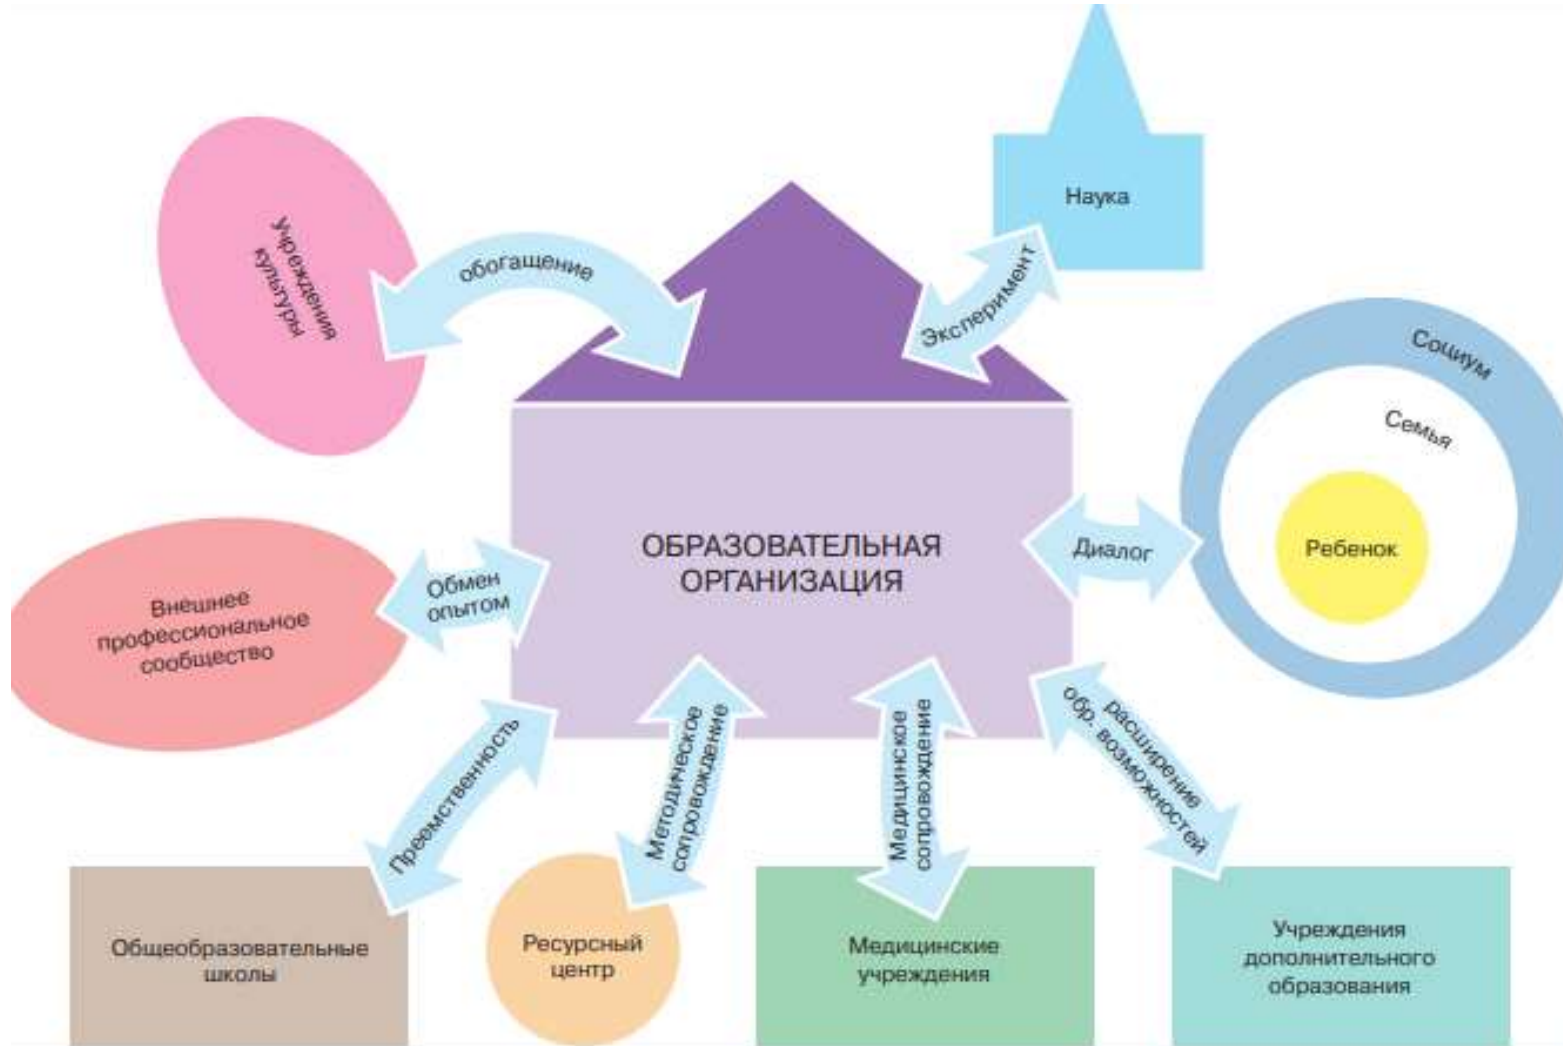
Учреждения культуры

обогащение

Наука

Экслеримент

Социум

Семья

Ребенок

ОБРАЗОВАТЕЛЬНАЯ ОРГАНИЗАЦИЯ

Диалог

Внешнее профессиональное сообщество

Обмен опытом

Преемственность

Методическое сопровождение

Медицинское сопровождение

расширение обр. возможностей

Общеобразовательные школы

Ресурсный центр

Медицинские учреждения

Учреждения дополнительного образования